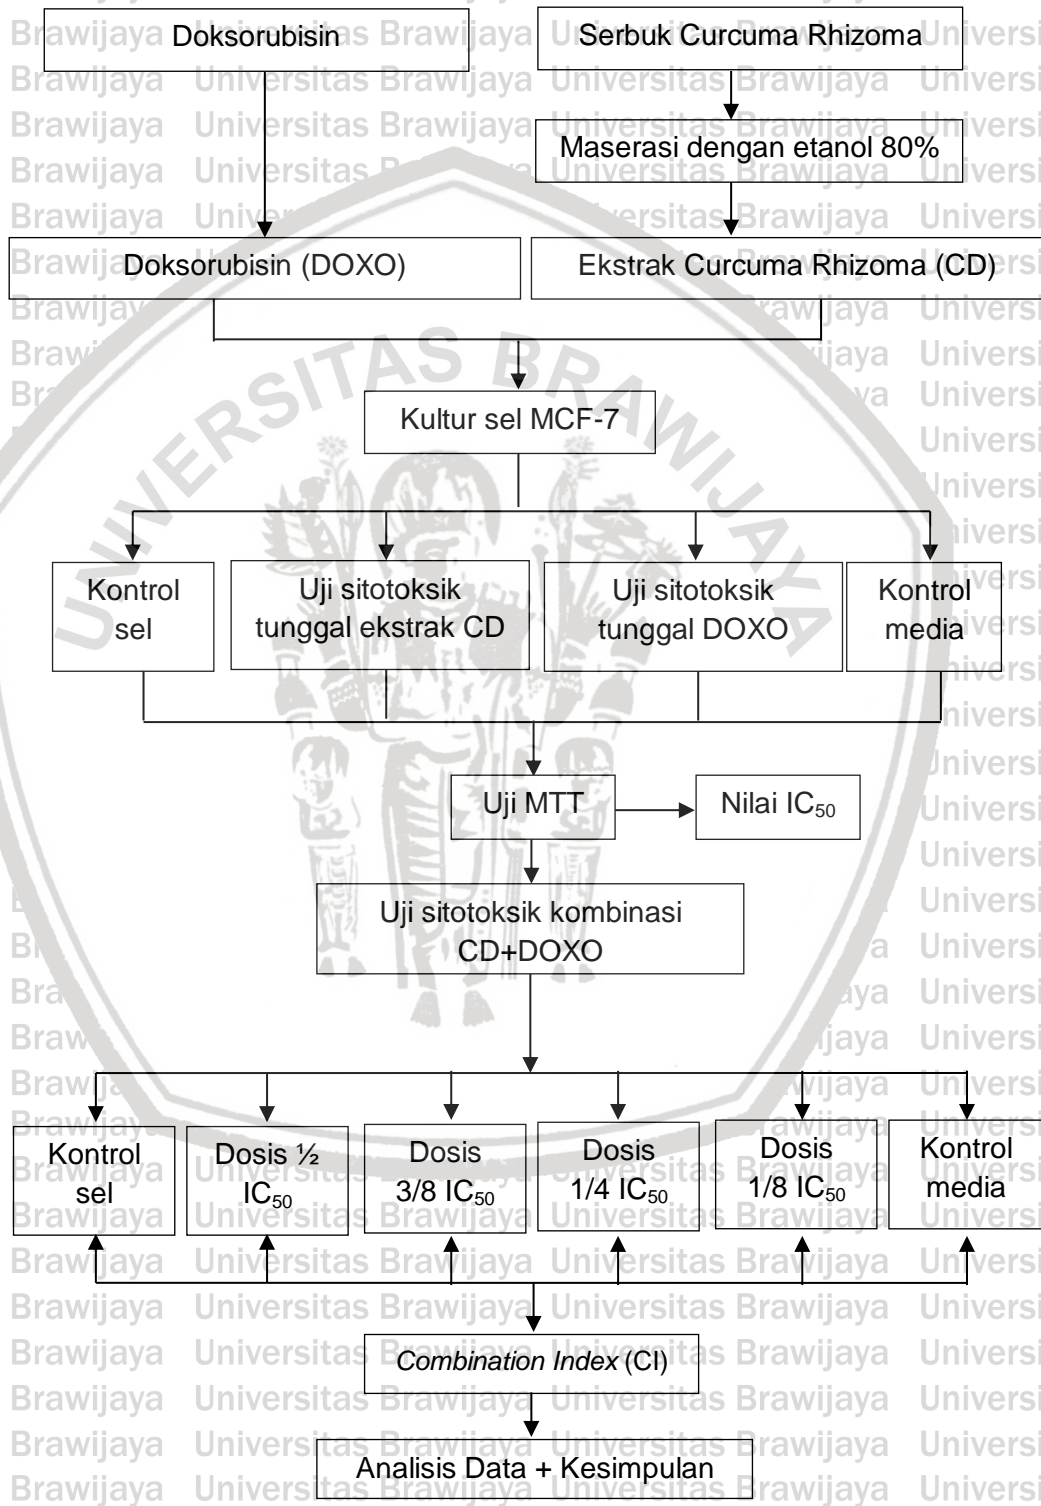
Doksorubisin

Serbuk Curcuma Rhizoma

Maserasi dengan etanol 80%

Doksorubisin (DOXO)

Ekstrak Curcuma Rhizoma (CD)

Kultur sel MCF-7

Kontrol sel

Uji sitotoksik tunggal ekstrak CD

Uji sitotoksik tunggal DOXO

Kontrol media

Uji MTT

Nilai $IC_{50}$

Uji sitotoksik kombinasi CD+DOXO

Kontrol sel

Dosis ½ $IC_{50}$

Dosis 3/8 $IC_{50}$

Dosis 1/4 $IC_{50}$

Dosis 1/8 $IC_{50}$

Kontrol media

*Combination Index* (CI)

Analisis Data + Kesimpulan